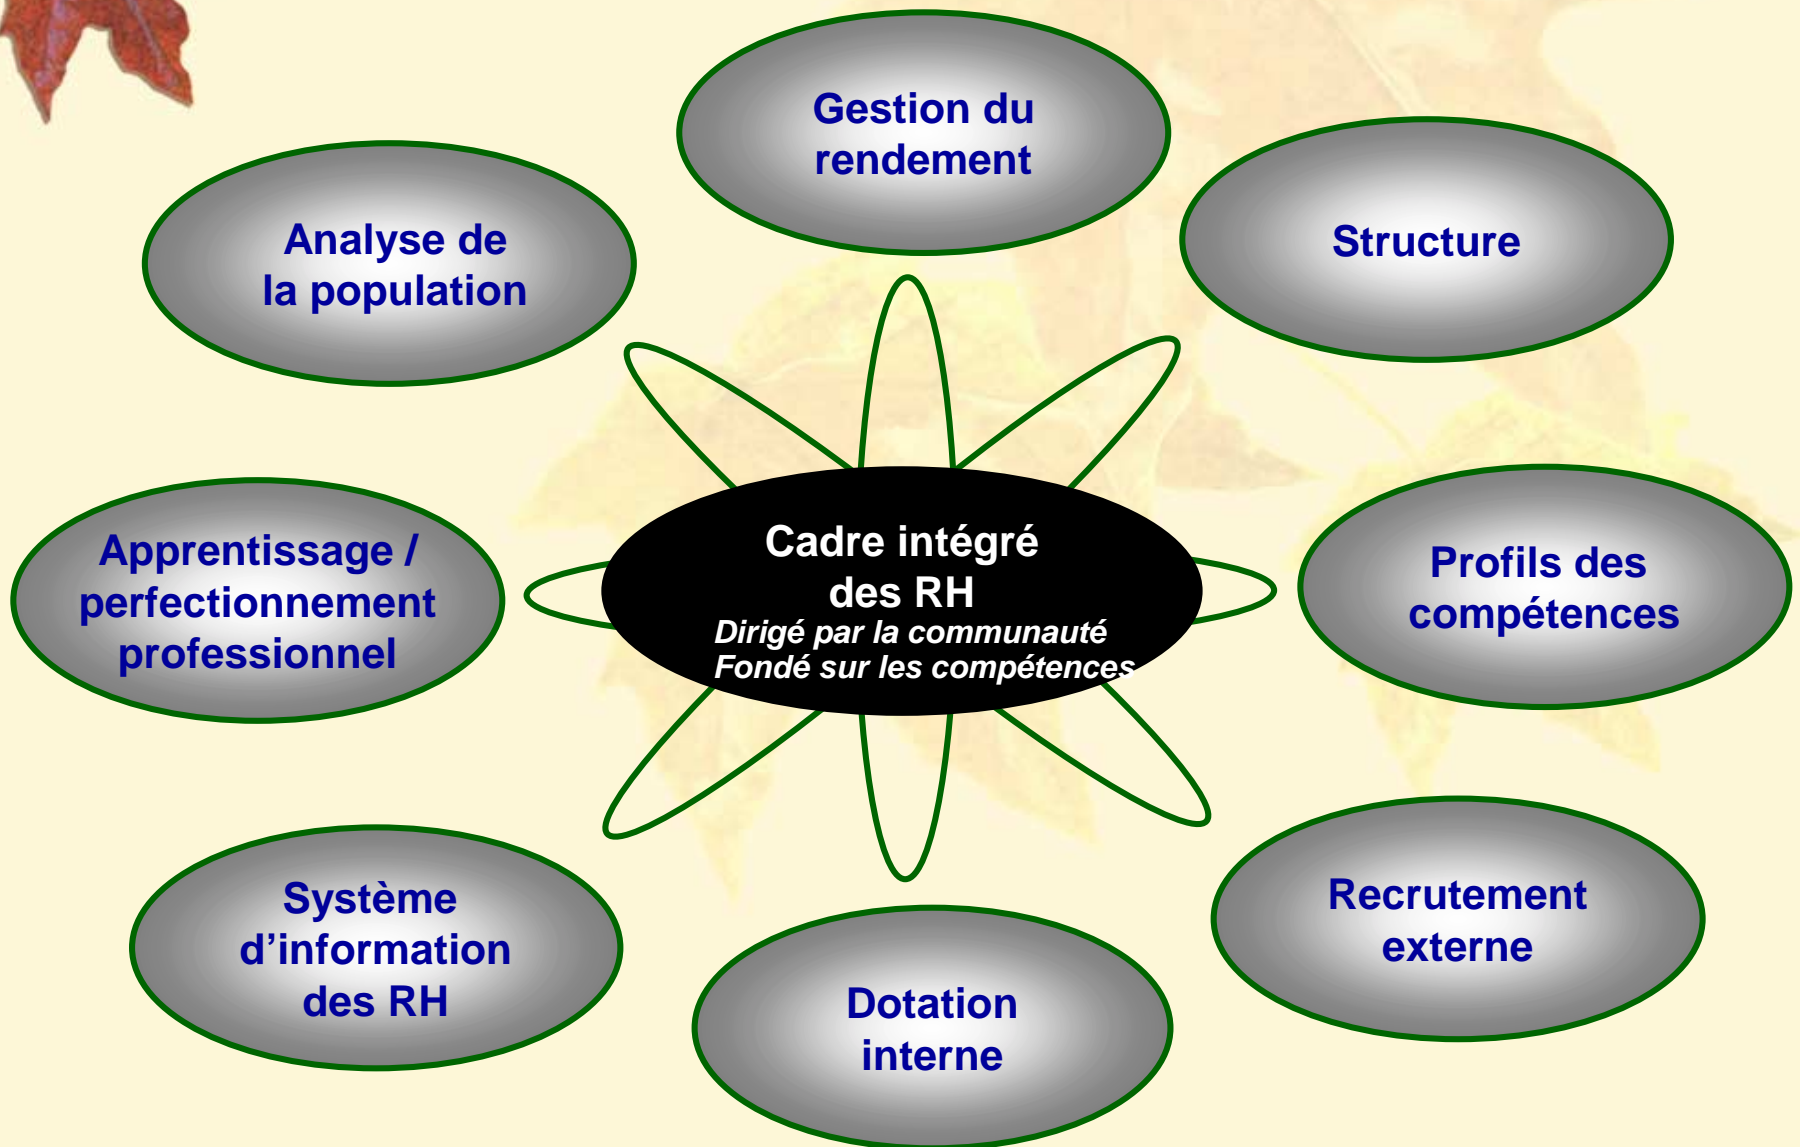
Gestion du rendement

Analyse de la population

Structure

Apprentissage / perfectionnement professionnel

Cadre intégré des RH
Dirigé par la communauté
Fondé sur les compétences

Profils des compétences

Système d'information des RH

Recrutement externe

Dotation interne